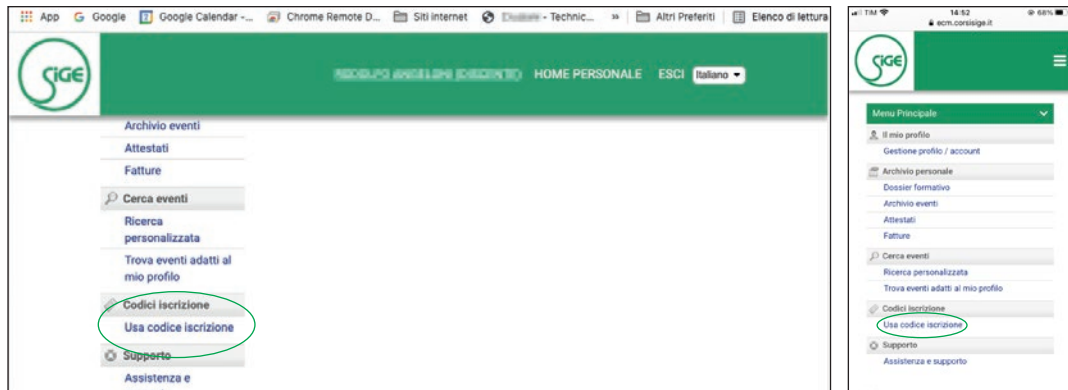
App Google Google Calendar -... Chrome Remote D... Siti internet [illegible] - Technic... » Altri Preferiti Elenco di lettura

SIGE

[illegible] HOME PERSONALE ESCI Italiano

Archivio eventi
Attestati
Fatture
Cerca eventi
Ricerca personalizzata
Trova eventi adatti al mio profilo
Codici iscrizione
Usa codice iscrizione
Supporto
Assistenza e

TIM 14:52 68%
ecm.corsisige.it

SIGE

Menu Principale
Il mio profilo
Gestione profilo / account
Archivio personale
Dossier formativo
Archivio eventi
Attestati
Fatture
Cerca eventi
Ricerca personalizzata
Trova eventi adatti al mio profilo
Codici iscrizione
Usa codice iscrizione
Supporto
Assistenza e supporto